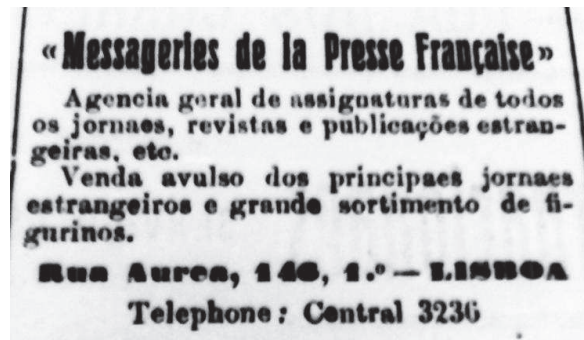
«Messageries de la Presse Française»

Agencia geral de assignaturas de todos os jornaes, revistas e publicações estrangeiras, etc.

Venda avulso dos principaes jornaes estrangeiros e grande sortimento de figurinos.

Rua Aurea, 146, 1.º — LISBOA

Telephone: Central 3236